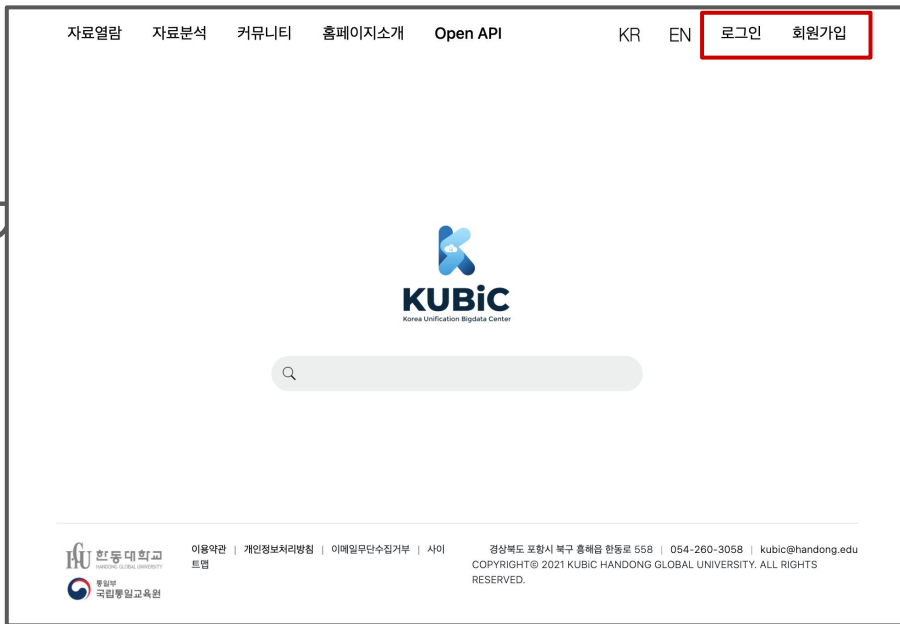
자료열람 자료분석 커뮤니티 홈페이지소개 Open API KR EN 로그인 회원가입

KUBiC
Korea Unification Bigdata Center

HGU 한동대학교 HANDONG GLOBAL UNIVERSITY
통일부 국립통일교육원

이용약관 | 개인정보처리방침 | 이메일무단수집거부 | 사이트맵

경상북도 포항시 북구 흥해읍 한동로 558 | 054-260-3058 | kubic@handong.edu
COPYRIGHT© 2021 KUBiC HANDONG GLOBAL UNIVERSITY. ALL RIGHTS RESERVED.